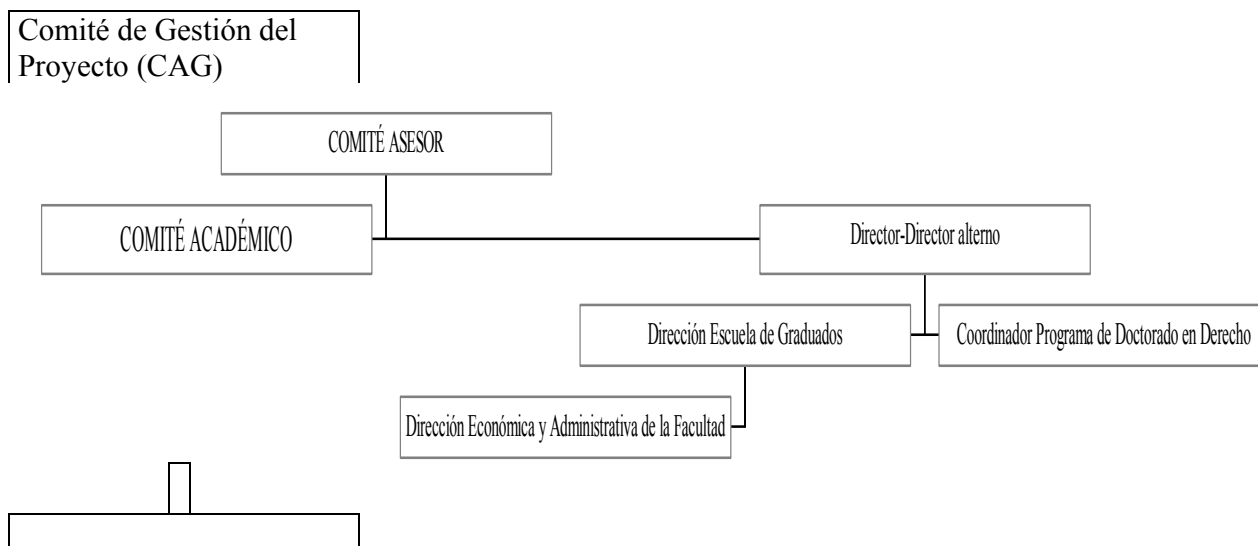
Comité de Gestión del Proyecto (CAG)

COMITÉ ASESOR

COMITÉ ACADÉMICO

Director-Director alterno

Dirección Escuela de Graduados

Coordinador Programa de Doctorado en Derecho

Dirección Económica y Administrativa de la Facultad